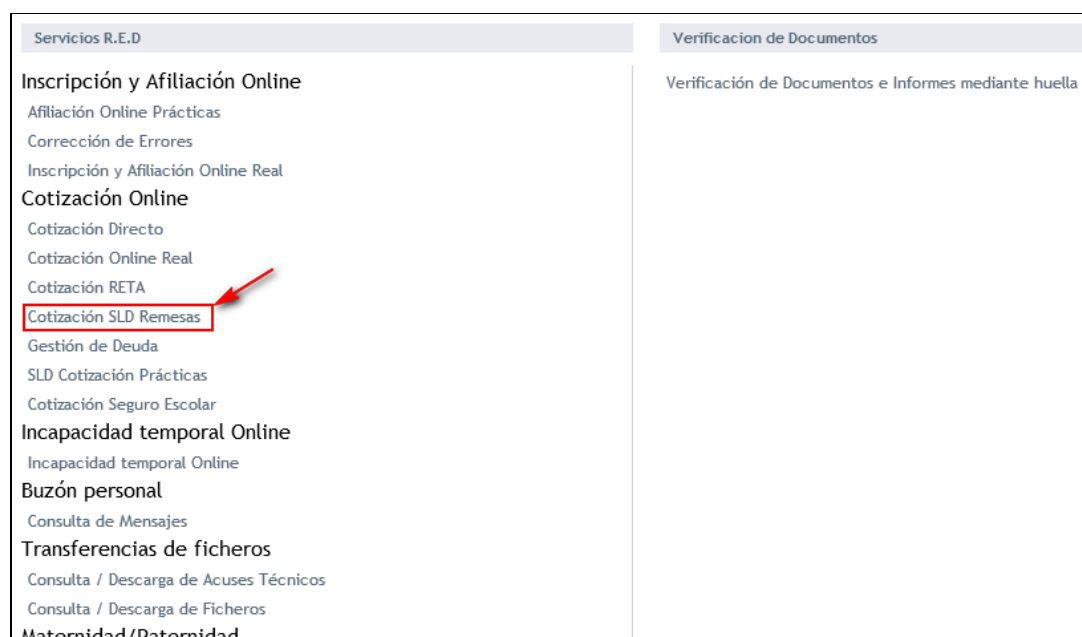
Servicios R.E.D

Inscripción y Afiliación Online

Afiliación Online Prácticas

Corrección de Errores

Inscripción y Afiliación Online Real

Cotización Online

Cotización Directo

Cotización Online Real

Cotización RETA

Cotización SLD Remesas

Gestión de Deuda

SLD Cotización Prácticas

Cotización Seguro Escolar

Incapacidad temporal Online

Incapacidad temporal Online

Buzón personal

Consulta de Mensajes

Transferencias de ficheros

Consulta / Descarga de Acuses Técnicos

Consulta / Descarga de Ficheros

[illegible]

Verificacion de Documentos

Verificación de Documentos e Informes mediante huella